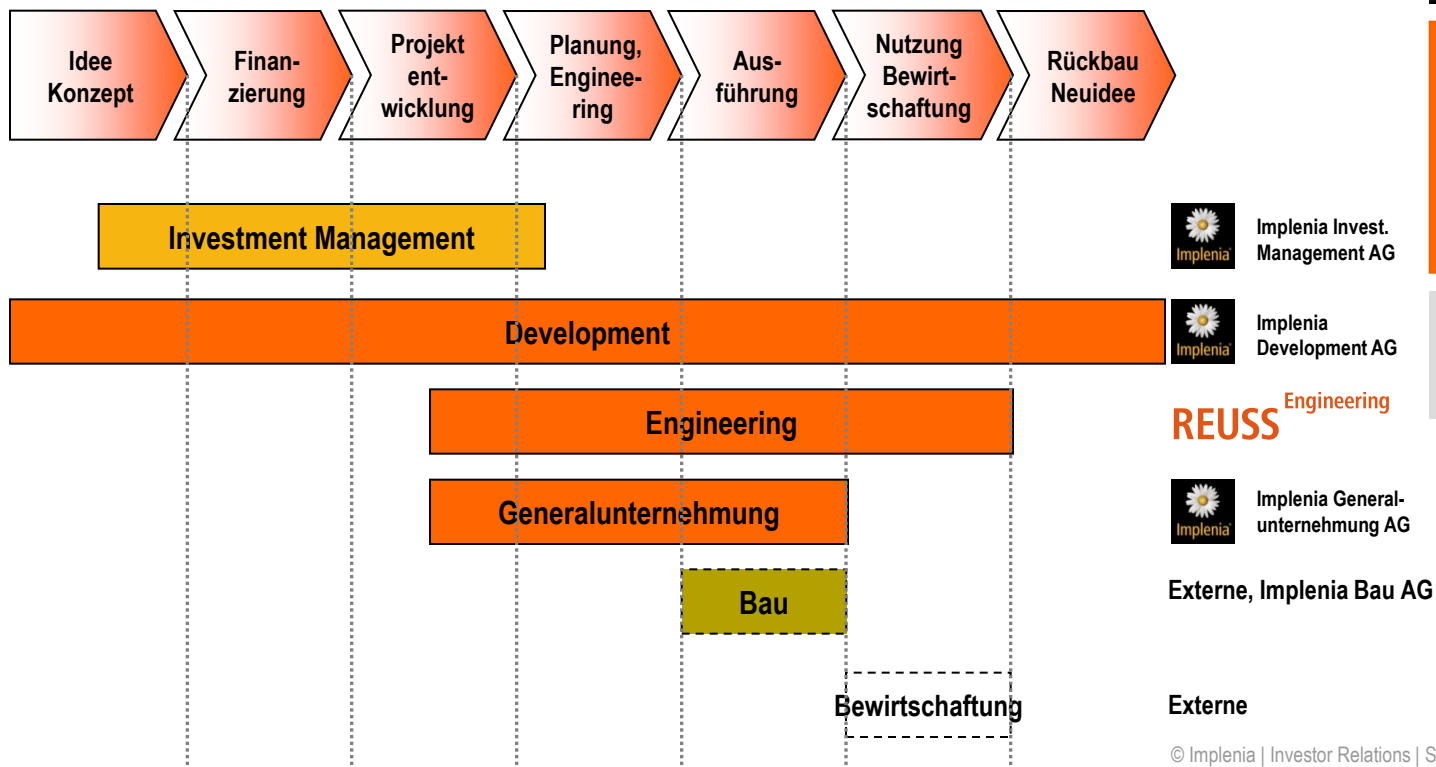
Idee Konzept

Finanzierung

Projektentwicklung

Planung, Engineering

Ausführung

Nutzung Bewirtschaftung

Rückbau Neuidee

Investment Management

Implenia

Implenia Invest. Management AG

Development

Implenia

Implenia Development AG

Engineering

REUSS Engineering

Generalunternehmung

Implenia

Implenia Generalunternehmung AG

Bau

Externe, Implenia Bau AG

Bewirtschaftung

Externe

© Implenia | Investor Relations | S